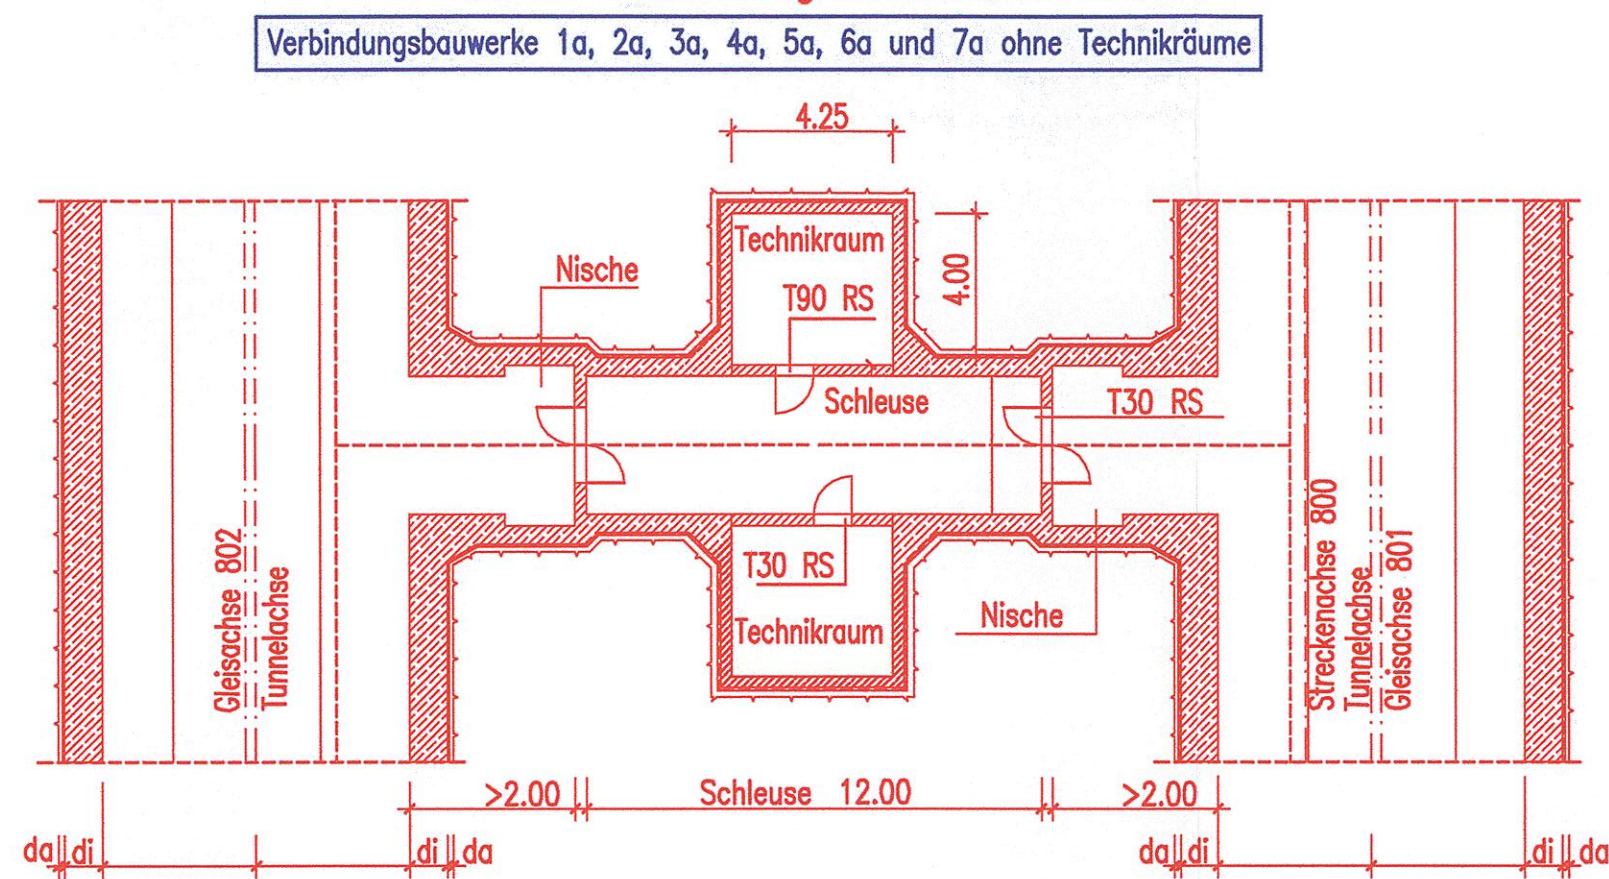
Verbindungsbauwerke 1a, 2a, 3a, 4a, 5a, 6a und 7a ohne Technikräume

4.25

Technikraum

Nische

T90 RS

4.00

Schleuse

T30 RS

T30 RS

Technikraum

Nische

Gleisachse 802

Tunnelachse

Streckenachse 800

Tunnelachse

Gleisachse 801

>2.00

Schleuse 12.00

>2.00

da di

di da

da di

di da